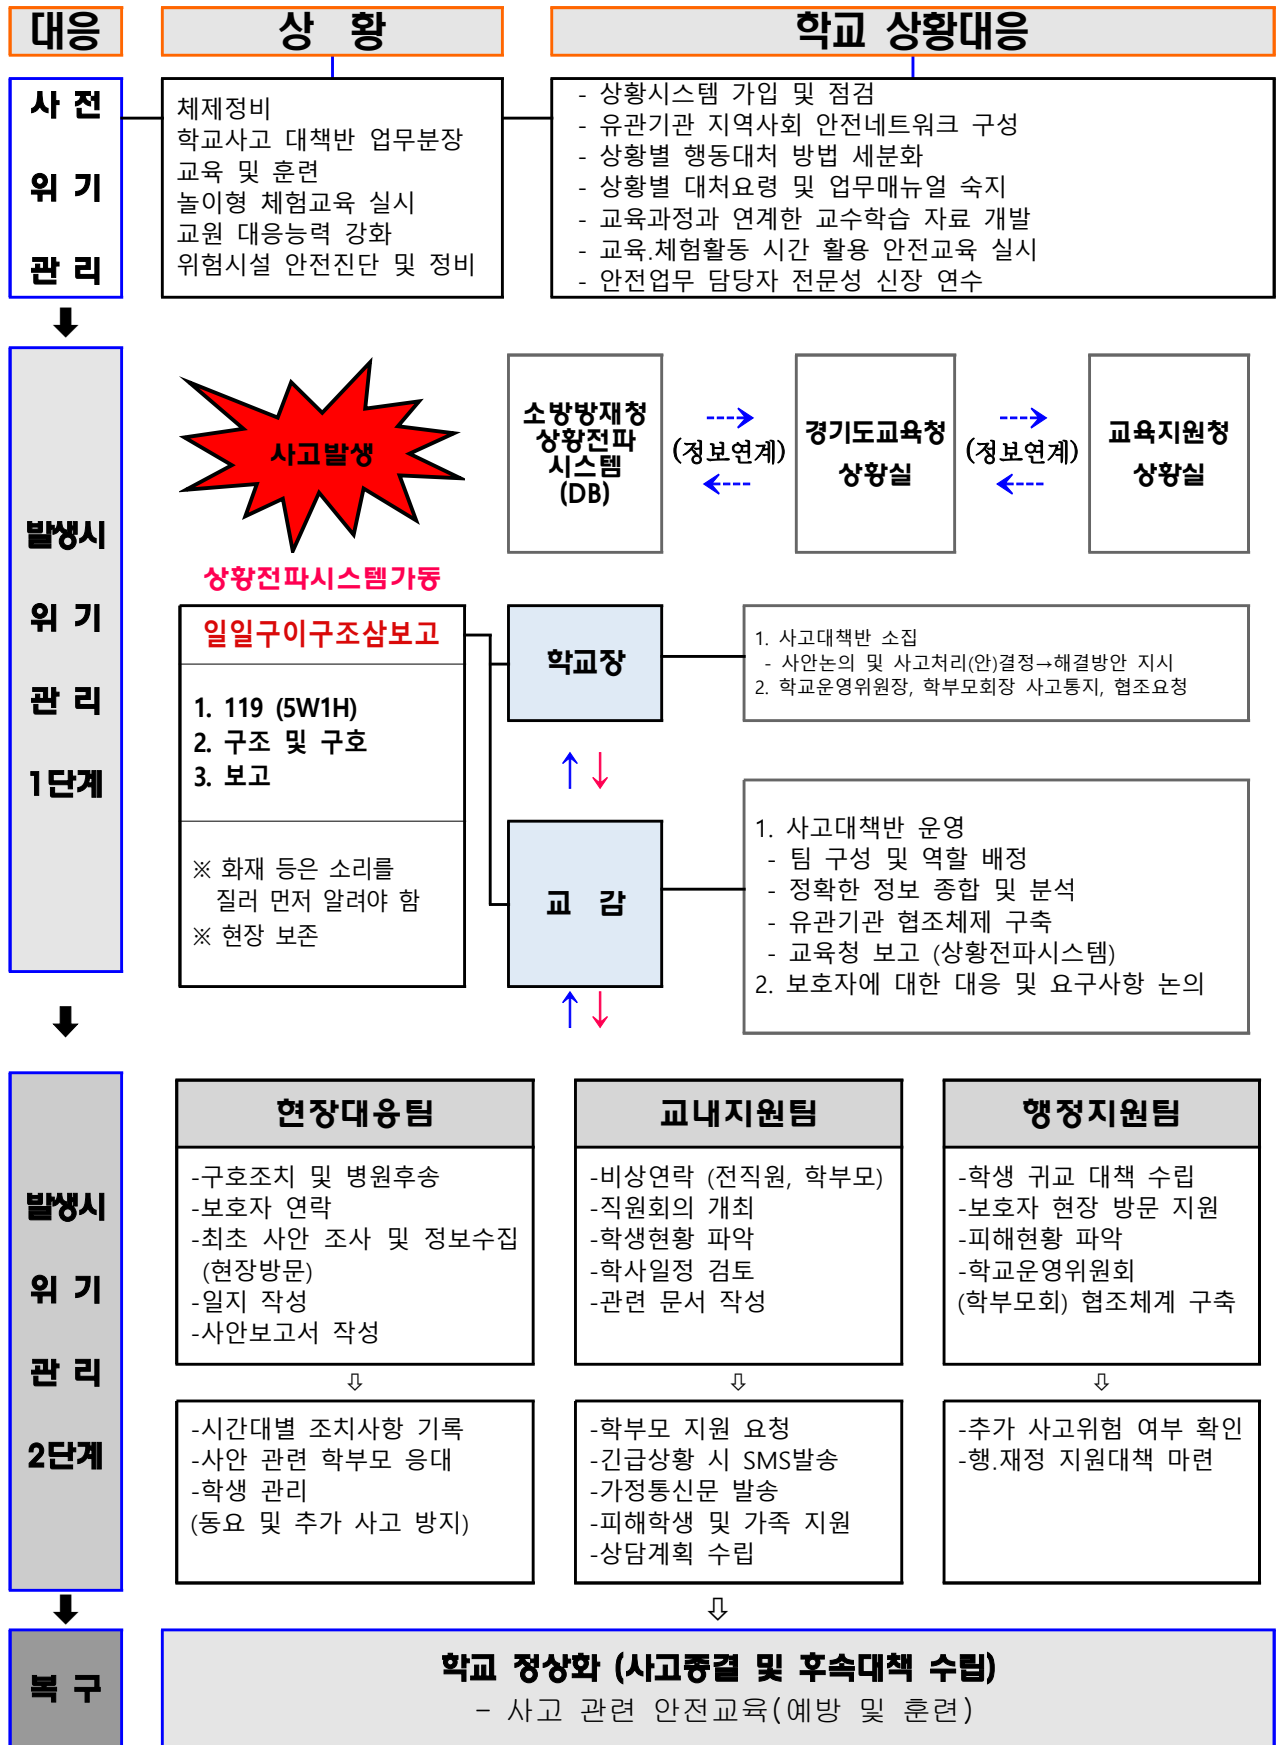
대응

상 황

학교 상황대응

사 전 위 기 관 리

체제정비
학교사고 대책반 업무분장
교육 및 훈련
놀이형 체험교육 실시
교원 대응능력 강화
위험시설 안전진단 및 정비

- 상황시스템 가입 및 점검
- 유관기관 지역사회 안전네트워크 구성
- 상황별 행동대처 방법 세분화
- 상황별 대처요령 및 업무매뉴얼 숙지
- 교육과정과 연계한 교수학습 자료 개발
- 교육.체험활동 시간 활용 안전교육 실시
- 안전업무 담당자 전문성 신장 연수

발생시 위 기 관 리 1단계

사고발생

상황전파시스템가동

소방방재청 상황전파 시스템 (DB)

(정보연계)

경기도교육청 상황실

(정보연계)

교육지원청 상황실

일일구이구조삼보고

1. 119 (5W1H)
2. 구조 및 구호
3. 보고

※ 화재 등은 소리를 질러 먼저 알려야 함
※ 현장 보존

학교장

1. 사고대책반 소집
- 사안논의 및 사고처리(안)결정→해결방안 지시
2. 학교운영위원장, 학부모회장 사고통지, 협조요청

교 감

1. 사고대책반 운영
- 팀 구성 및 역할 배정
- 정확한 정보 종합 및 분석
- 유관기관 협조체제 구축
- 교육청 보고 (상황전파시스템)
2. 보호자에 대한 대응 및 요구사항 논의

발생시 위 기 관 리 2단계

현장대응팀

-구호조치 및 병원후송
-보호자 연락
-최초 사안 조사 및 정보수집 (현장방문)
-일지 작성
-사안보고서 작성

교내지원팀

-비상연락 (전직원, 학부모)
-직원회의 개최
-학생현황 파악
-학사일정 검토
-관련 문서 작성

행정지원팀

-학생 귀교 대책 수립
-보호자 현장 방문 지원
-피해현황 파악
-학교운영위원회 (학부모회) 협조체계 구축

-시간대별 조치사항 기록
-사안 관련 학부모 응대
-학생 관리
(동요 및 추가 사고 방지)

-학부모 지원 요청
-긴급상황 시 SMS발송
-가정통신문 발송
-피해학생 및 가족 지원
-상담계획 수립

-추가 사고위험 여부 확인
-행.재정 지원대책 마련

복 구

학교 정상화 (사고종결 및 후속대책 수립)
- 사고 관련 안전교육(예방 및 훈련)